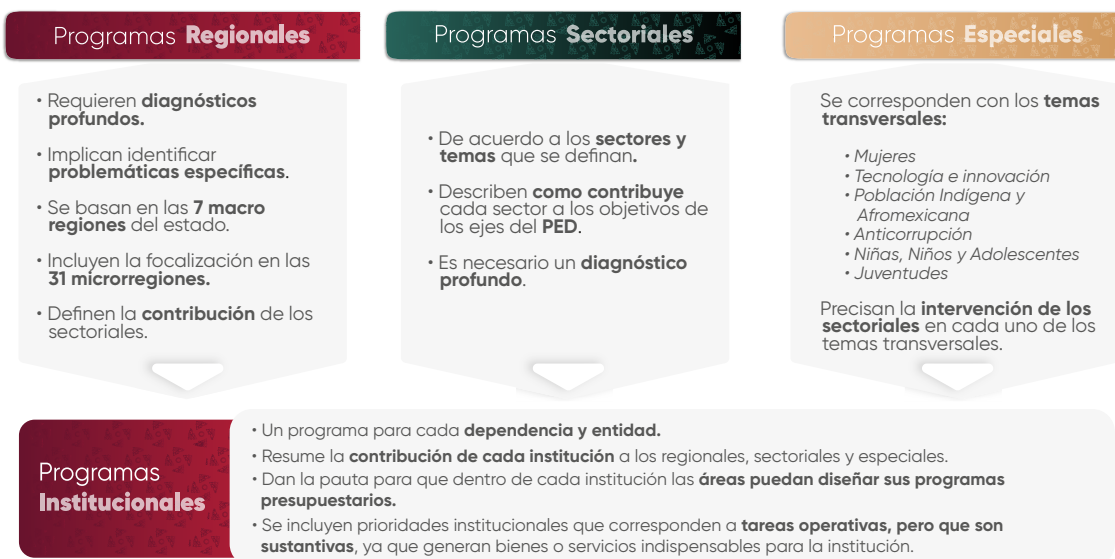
Programas Regionales

• Requieren diagnósticos profundos.

• Implican identificar problemáticas específicas.

• Se basan en las 7 macro regiones del estado.

• Incluyen la focalización en las 31 microrregiones.

• Definen la contribución de los sectoriales.

Programas Sectoriales

• De acuerdo a los sectores y temas que se definan.

• Describen como contribuye cada sector a los objetivos de los ejes del PED.

• Es necesario un diagnóstico profundo.

Programas Especiales

Se corresponden con los temas transversales:

• Mujeres
• Tecnología e innovación
• Población Indígena y Afromexicana
• Anticorrupción
• Niñas, Niños y Adolescentes
• Juventudes

Precisan la intervención de los sectoriales en cada uno de los temas transversales.

Programas Institucionales

• Un programa para cada dependencia y entidad.
• Resume la contribución de cada institución a los regionales, sectoriales y especiales.
• Dan la pauta para que dentro de cada institución las áreas puedan diseñar sus programas presupuestarios.
• Se incluyen prioridades institucionales que corresponden a tareas operativas, pero que son sustantivas, ya que generan bienes o servicios indispensables para la institución.